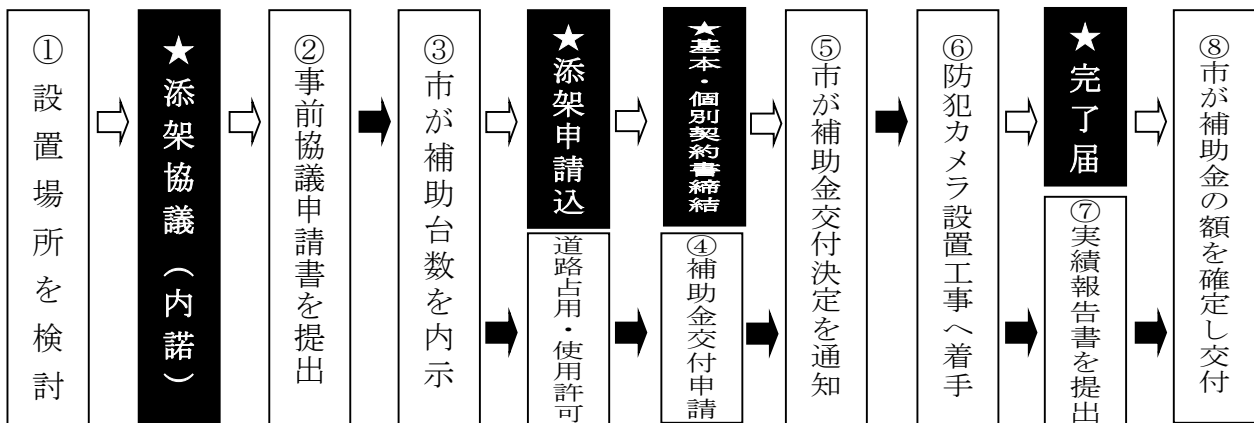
①設置場所を検討

★添架協議（内諾）

②事前協議申請書を提出

③市が補助台数を内示

★添架申請込

道路占用・使用許可

★基本・個別契約書締結

④補助金交付申請

⑤市が補助金交付決定を通知

⑥防犯カメラ設置工事へ着手

★完了届

⑦実績報告書を提出

⑧市が補助金の額を確定し交付